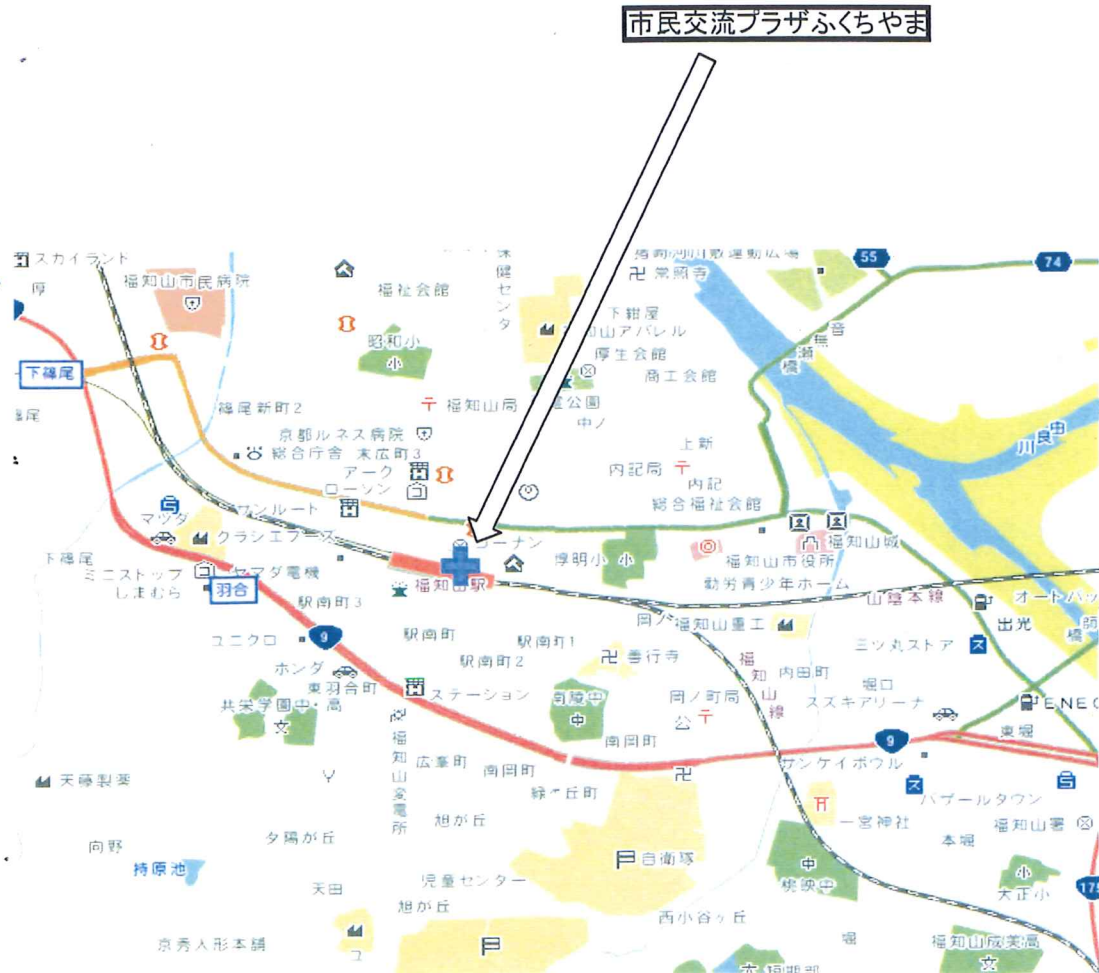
市民交流プラザふくちやま

スカイランド
厚
福知山市民病院
福祉会館
保健センタ
福知山河川敷運動広場
卍 常照寺
55
74
下篠尾
昭和小
小
下紺屋
福知山アパレル
厚生会館
商工会館
音無瀬橋
篠尾
篠尾新町2
〒 福知山局
公園
中ノ
川
由良
京都ルネス病院
総合庁舎 末広町3
上新
アーク
ローソン
内記局
内記
総合福祉会館
サンルート
マツダ
クラシエフーズ
コーナン
惇明小 小
福知山市役所
福知山城
下篠尾
ミニストップ
ヤマダ電機
しまむら
羽合
福知山駅
勤労青少年ホーム
山陰本線
オートバックス
駅南町3
岡ノ福知山重工
出光
ユニクロ
9
駅南町
駅南町1
三ツ丸ストア
ホンダ
駅南町2
卍 善行寺
福知山線
内田町
堀口
東羽合町
ステーション
南陵中
中
岡ノ町局
ススキアリーナ
ENEOS
共栄学園中・高
文
福知山変電所
広峯町
南岡町
南岡町
東堀
9
天藤製菓
卍
サンケイボウル
緑ヶ丘町
旭が丘
一宮神社
ハピネスタウン
福知山署
向野
夕陽が丘
自衛隊
本堀
持原池
中
桃映中
小
天田
児童センター
大正小
175
旭が丘
西小谷ヶ丘
京秀人形本舗
堀
福知山成美高
文